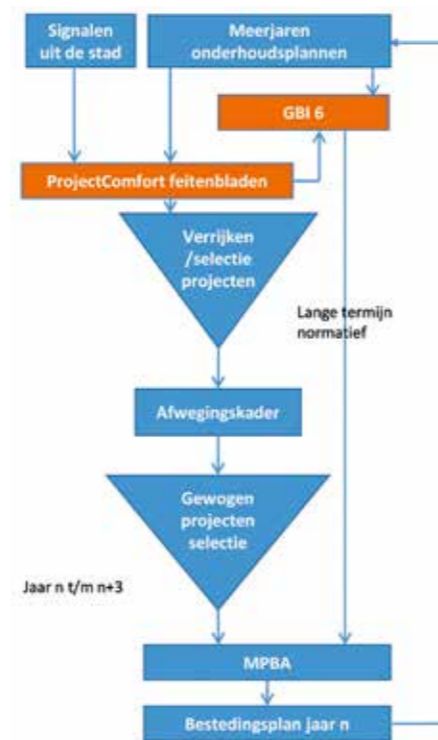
Signalen uit de stad

Meerjaren onderhoudsplannen

GBI 6

ProjectComfort feitenbladen

Verrijken /selectie projecten

Lange termijn normatief

Afwegingskader

Gewogen projecten selectie

Jaar n t/m n+3

MPBA

Bestedingsplan jaar n